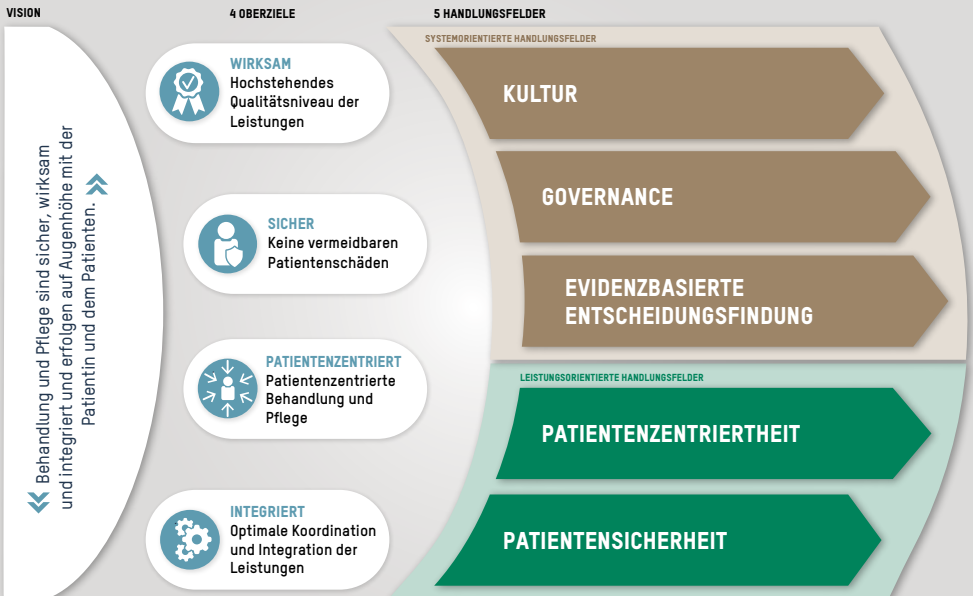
VISION

Behandlung und Pflege sind sicher, wirksam und integriert und erfolgen auf Augenhöhe mit der Patientin und dem Patienten.

4 OBERZIELE

WIRKSAM
Hochstehendes Qualitätsniveau der Leistungen

SICHER
Keine vermeidbaren Patientenschäden

PATIENTENZENTRIERT
Patientenzentrierte Behandlung und Pflege

INTEGRIERT
Optimale Koordination und Integration der Leistungen

5 HANDLUNGSFELDER

SYSTEMORIENTIERTE HANDLUNGSFELDER

KULTUR

GOVERNANCE

EVIDENZBASIERTE ENTSCHEIDUNGSFINDUNG

LEISTUNGSORIENTIERTE HANDLUNGSFELDER

PATIENTENZENTRIERTHEIT

PATIENTENSICHERHEIT